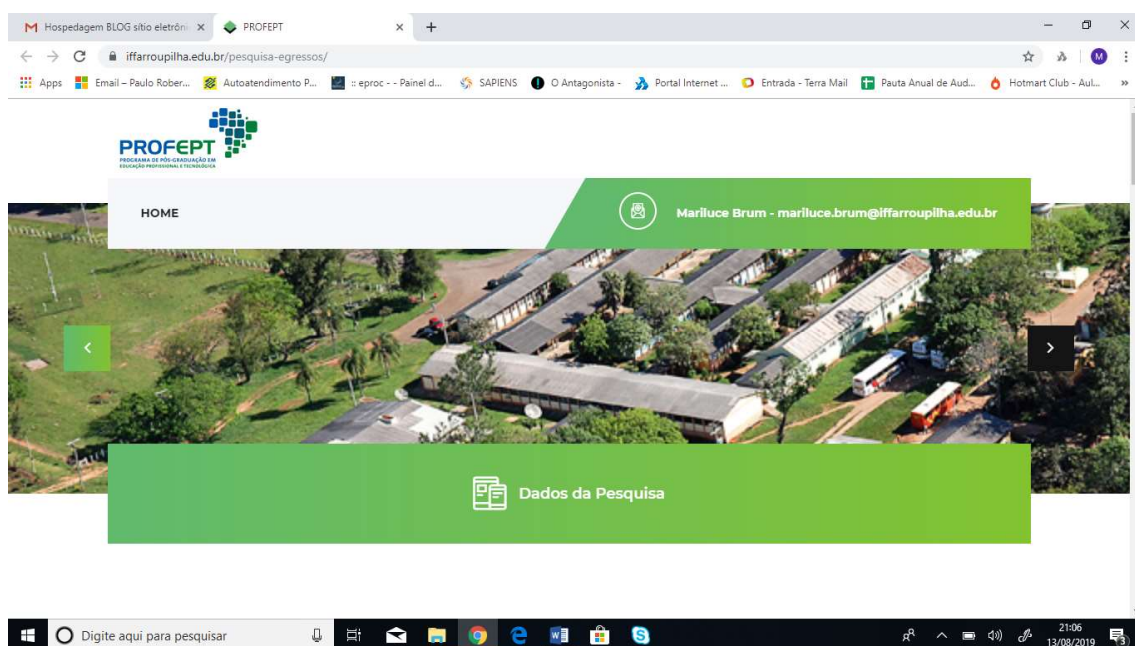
Hospedagem BLOG sítio eletrôni ×
PROFEPT ×
+

iffarroupilha.edu.br/pesquisa-egressos/

Apps
Email – Paulo Rober...
Autoatendimento P...
:: eproc - - Painel d...
SAPIENS
O Antagonista -
Portal Internet ...
Entrada - Terra Mail
Pauta Anual de Aud...
Hotmart Club - Aul...
»

PROFEPT
PROGRAMA DE PÓS-GRADUAÇÃO EM EDUCAÇÃO PROFISSIONAL E TECNOLÓGICA

HOME

Mariluce Brum - mariluce.brum@iffarroupilha.edu.br

Dados da Pesquisa

Digite aqui para pesquisar

21:06
13/08/2019
3